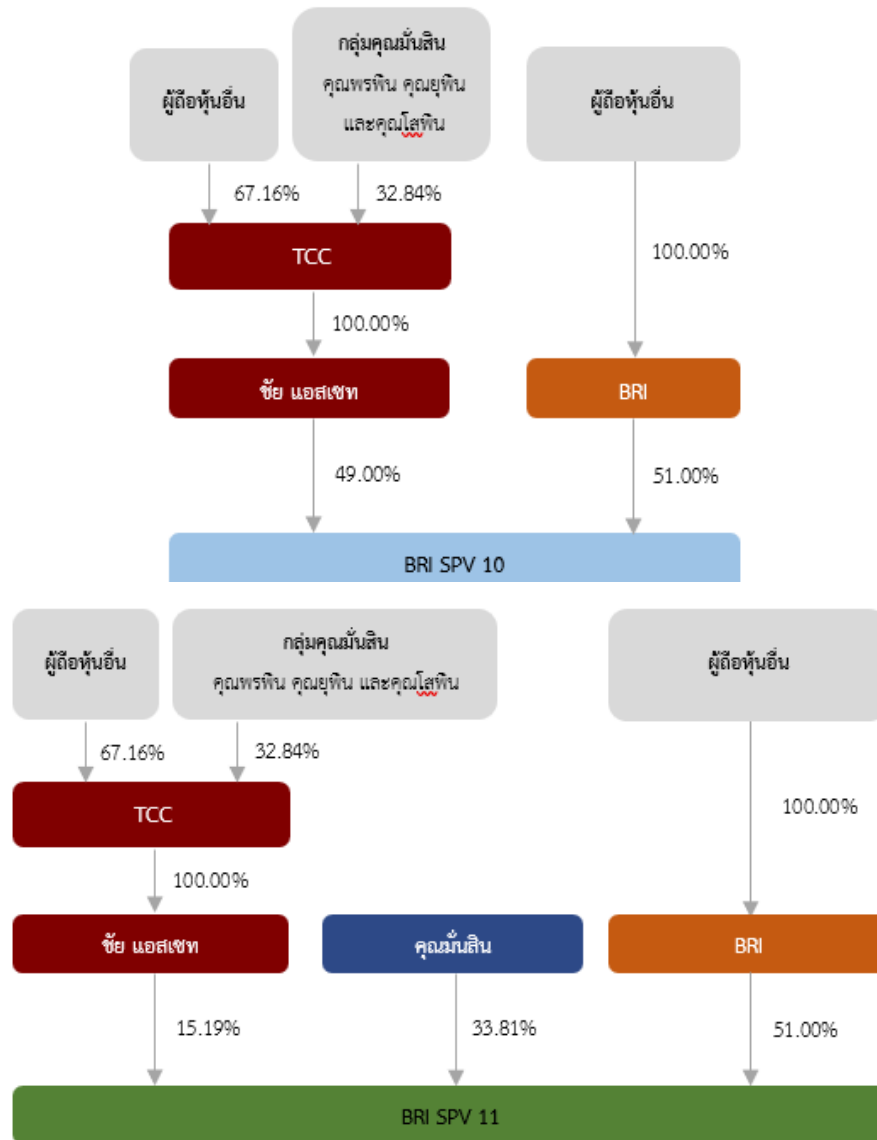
ผู้ถือหุ้นอื่น

กลุ่มคุณมั่นสิน
คุณพรพิน คุณยุพิน
และคุณโสพิน

ผู้ถือหุ้นอื่น

67.16%

32.84%

TCC

100.00%

100.00%

ชัย แอสเซท

BRI

49.00%

51.00%

BRI SPV 10

ผู้ถือหุ้นอื่น

กลุ่มคุณมั่นสิน
คุณพรพิน คุณยุพิน และคุณโสพิน

ผู้ถือหุ้นอื่น

67.16%

32.84%

TCC

100.00%

100.00%

ชัย แอสเซท

คุณมั่นสิน

BRI

15.19%

33.81%

51.00%

BRI SPV 11